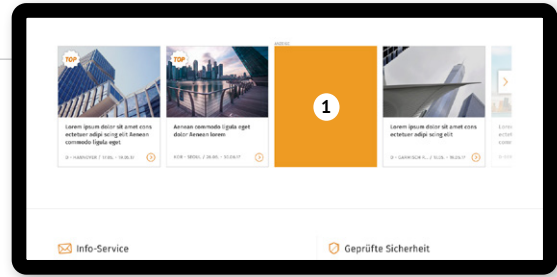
TOP

Lorem ipsum dolor sit amet cons ectetuer adipi scing elit Aenean commodo ligula eget

D – HANNOVER / 17.06. – 18.06.17

TOP

Aenean commodo ligula eget dolor Aenean lorem

KOR – SEOUL / 24.05. – 27.09.17

ANZEIGE

1

Lorem ipsum dolor sit amet cons ectetuer adipi scing elit

D – GARMISCH K... / 12.06. – 18.06.17

Info-Service

Geprüfte Sicherheit